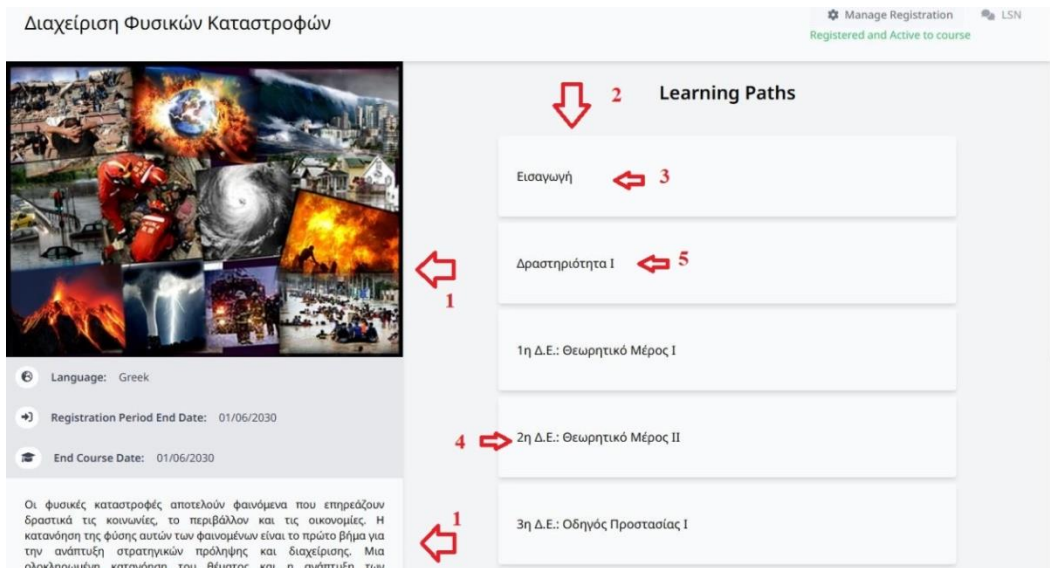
Διαχείριση Φυσικών Καταστροφών

Manage Registration
LSN
Registered and Active to course

2
Learning Paths

Εισαγωγή
3

Δραστηριότητα I
5

1

1η Δ.Ε.: Θεωρητικό Μέρος I

Language: Greek

Registration Period End Date: 01/06/2030

4
2η Δ.Ε.: Θεωρητικό Μέρος II

End Course Date: 01/06/2030

Οι φυσικές καταστροφές αποτελούν φαινόμενα που επηρεάζουν δραστικά τις κοινωνίες, το περιβάλλον και τις οικονομίες. Η κατανόηση της φύσης αυτών των φαινομένων είναι το πρώτο βήμα για την ανάπτυξη στρατηγικών πρόληψης και διαχείρισης. Μια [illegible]

1

3η Δ.Ε.: Οδηγός Προστασίας I